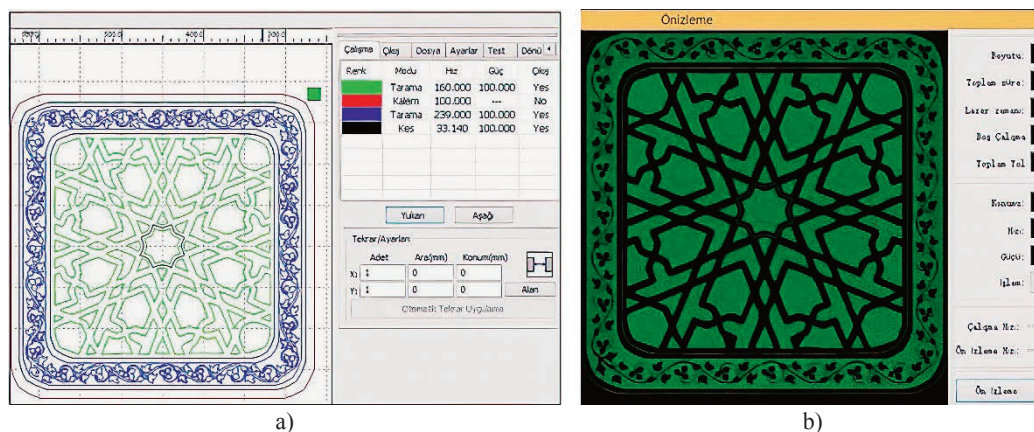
600 500 400 300

Çalışma Çıkış Dosya Ayarlar Test Dönü

| Renk | Modu | Hız | Güç | Çıkış |
|---|---|---|---|---|
| | Tarama | 160.000 | 100.000 | Yes |
| | Kalem | 100.000 | --- | No |
| | Tarama | 239.000 | 100.000 | Yes |
| | Kes | 33.140 | 100.000 | Yes |

Yukarı Aşağı

Tekrar/Ayarları

Adet Ara(mm) Konum(mm)

X: 1 0 0

Y: 1 0 0 Alan

Otomatik Tekrar Uygulama

a)

Önizleme

Boyutu:

Toplam süre:

Lazer zamanı:

Boş Çalışma

Toplam Yol

Konumu:

Hız:

Güçü:

İşlem:

Çalışma Hız:

Ön İzleme Hız:

Ön İzleme

b)